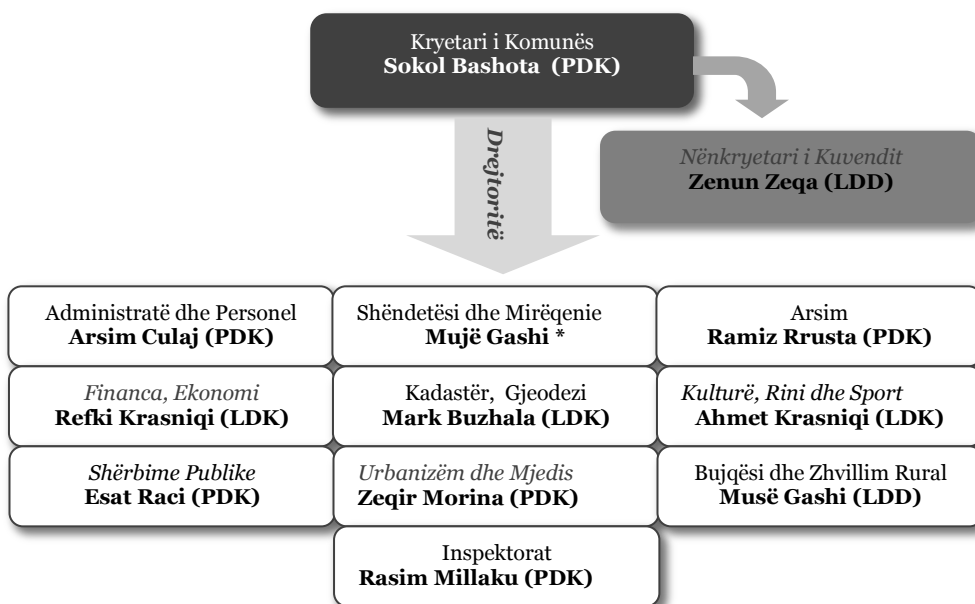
Kryetari i Komunës
**Sokol Bashota (PDK)**

*Nënkryetari i Kuvendit*
**Zenun Zeqa (LDD)**

*Drejtoritë*

Administratë dhe Personel
**Arsim Culaj (PDK)**

Shëndetësi dhe Mirëqenie
**Mujë Gashi ***

Arsim
**Ramiz Rrusta (PDK)**

*Financa, Ekonomi*
**Refki Krasniqi (LDK)**

Kadastër, Gjeodezi
**Mark Buzhala (LDK)**

*Kulturë, Rini dhe Sport*
**Ahmet Krasniqi (LDK)**

*Shërbime Publike*
**Esat Raci (PDK)**

*Urbanizëm dhe Mjedis*
**Zeqir Morina (PDK)**

Bujqësi dhe Zhvillim Rural
**Musë Gashi (LDD)**

Inspektorat
**Rasim Millaku (PDK)**